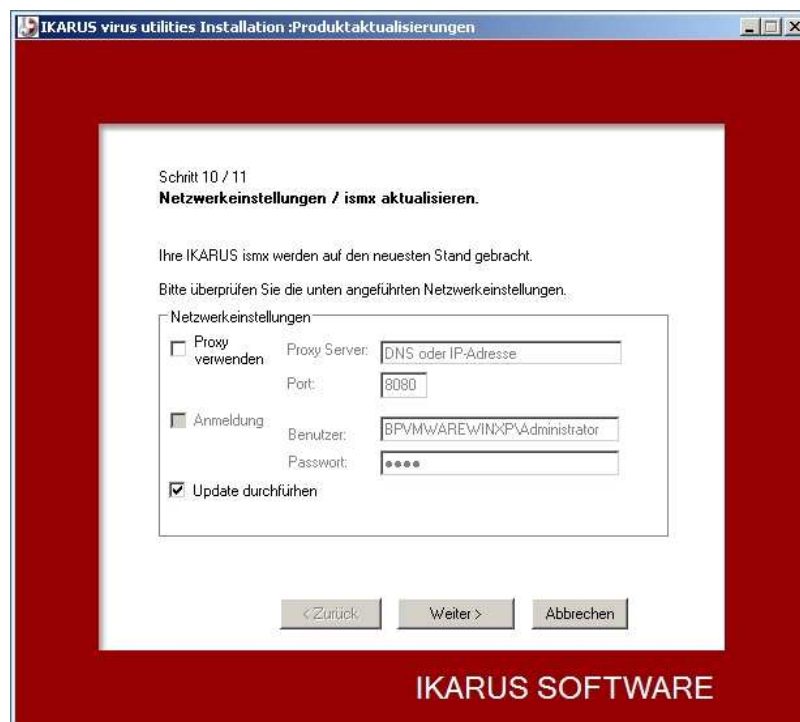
IKARUS virus utilities Installation :Produktaktualisierungen

Schritt 10 / 11
Netzwerkeinstellungen / ismx aktualisieren.

Ihre IKARUS ismx werden auf den neuesten Stand gebracht.

Bitte überprüfen Sie die unten angeführten Netzwerkeinstellungen.

Netzwerkeinstellungen

Proxy verwenden

Proxy Server: DNS oder IP-Adresse

Port: 8080

Anmeldung

Benutzer: BPVMWAREWINXP\Administrator

Passwort: ●●●●

Update durchführen

< Zurück

Weiter >

Abbrechen

IKARUS SOFTWARE